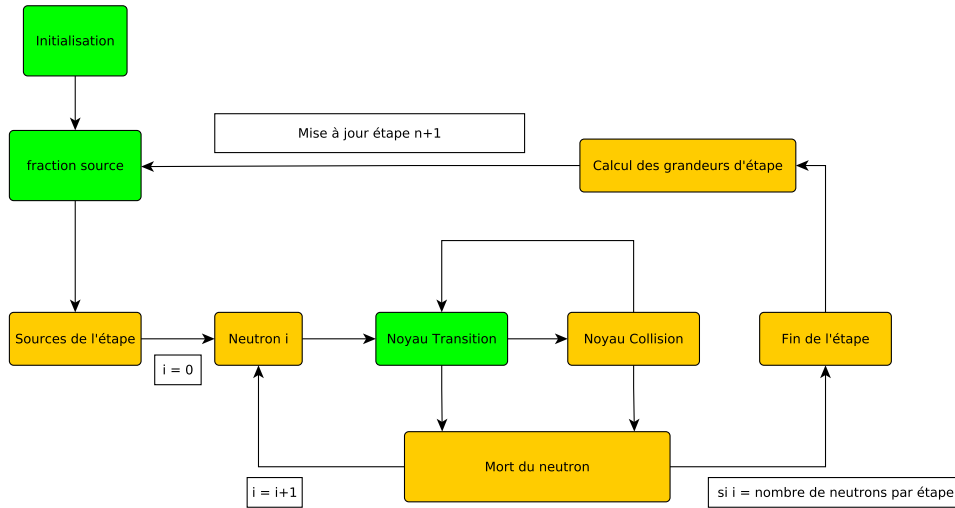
Initialisation

Mise à jour étape n+1

fraction source

Calcul des grandeurs d'étape

Sources de l'étape

i = 0

Neutron i

Noyau Transition

Noyau Collision

Fin de l'étape

Mort du neutron

i = i+1

si i = nombre de neutrons par étape